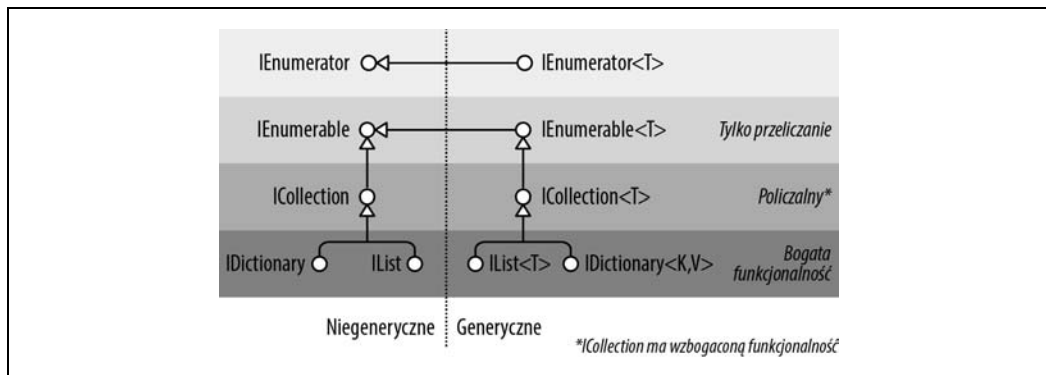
IEnumerator
IEnumerator<T>

IEnumerable
IEnumerable<T>
Tylko przeliczanie

ICollection
ICollection<T>
Policzalny*

IDictionary
IList
IList<T>
IDictionary<K,V>
Bogata funkcjonalność

Niegeneryczne
Generyczne

*ICollection ma wzbogaconą funkcjonalność